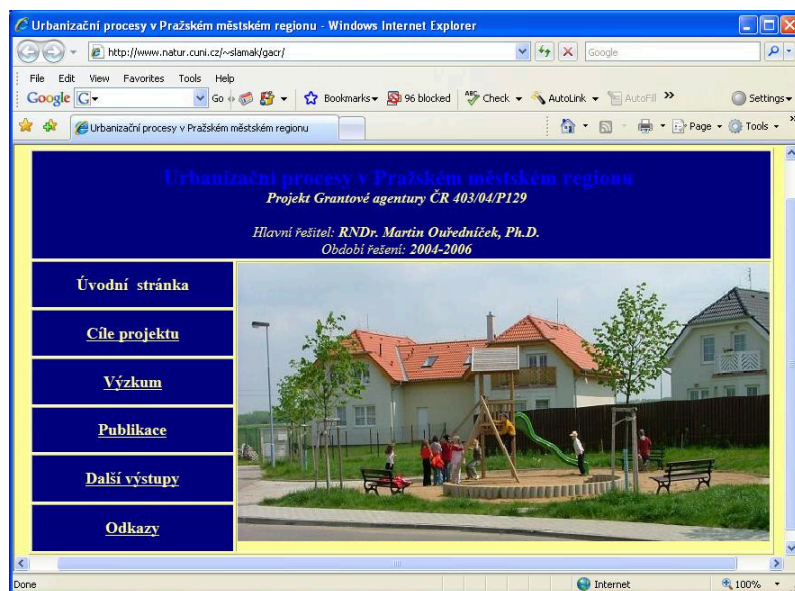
Urbanizační procesy v Pražském městském regionu - Windows Internet Explorer

http://www.natur.cuni.cz/~slamak/gacr/

Google

File Edit View Favorites Tools Help

Google G Go Bookmarks 96 blocked Check AutoLink AutoFill » Settings

Urbanizační procesy v Pražském městském regionu

Page Tools

Urbanizační procesy v Pražském městském regionu

Projekt Grantové agentury ČR 403/04/P129

Hlavní řešitel: RNDr. Martin Ouředníček, Ph.D.
Období řešení: 2004-2006

Úvodní stránka

Cíle projektu

Výzkum

Publikace

Další výstupy

Odkazy

Done Internet 100%